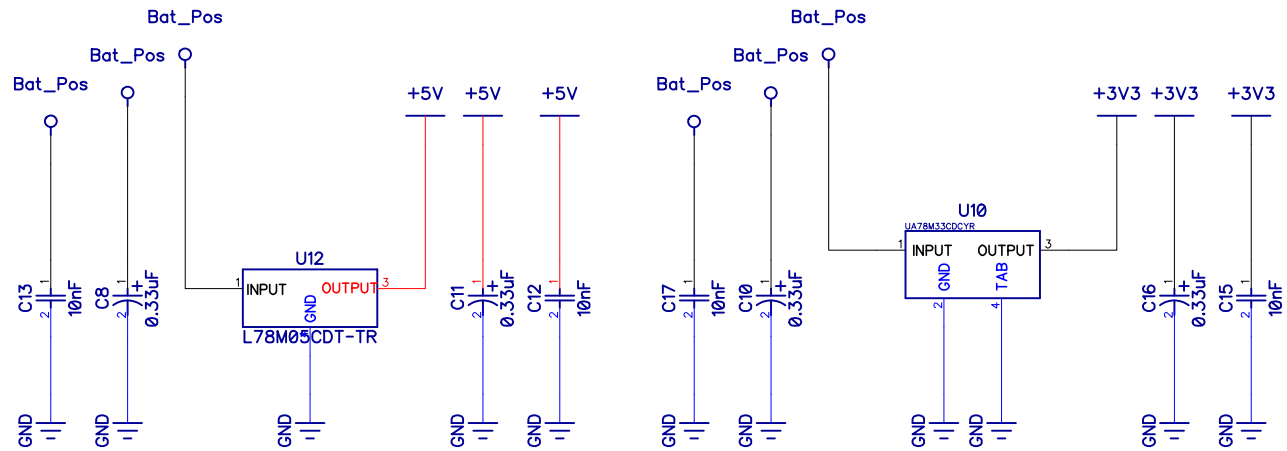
Bat_Pos
Bat_Pos
Bat_Pos
+5V
+5V
+5V
U12
1
INPUT
OUTPUT
3
GND
L78M05CDT-TR
C13
1
2
10nF
C8
1
2
+
0.33uF
C11
1
2
+
0.33uF
C12
1
2
10nF
GND
GND
GND
GND
GND

Bat_Pos
Bat_Pos
Bat_Pos
+3V3
+3V3
+3V3
U10
UA78M33CDCYR
1
INPUT
OUTPUT
3
GND
TAB
2
4
C17
1
2
10nF
C10
1
2
+
0.33uF
C16
1
2
+
0.33uF
C15
1
2
10nF
GND
GND
GND
GND
GND
GND